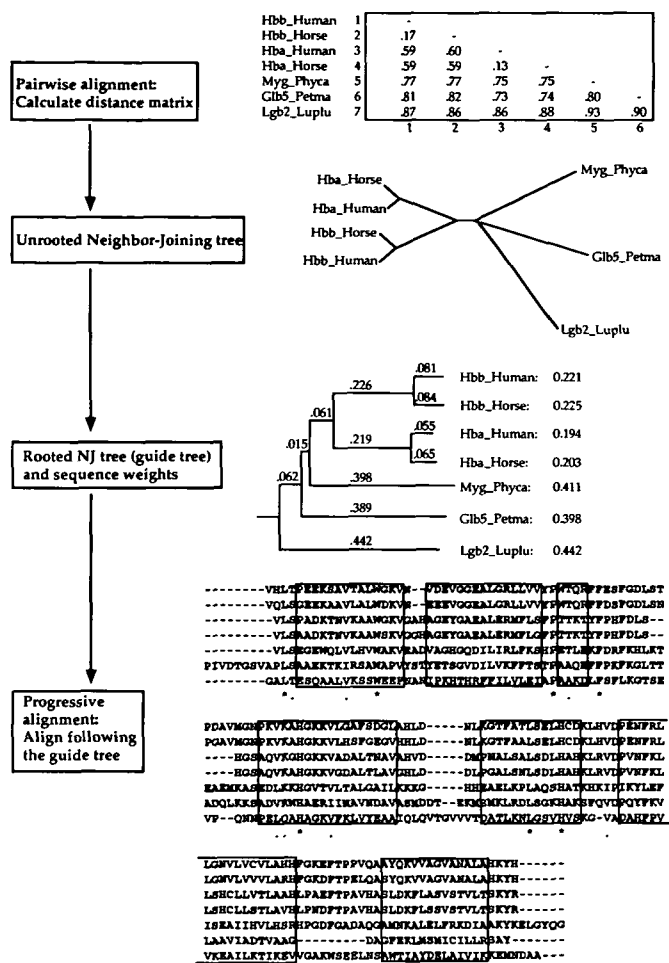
Pairwise alignment: Calculate distance matrix

| | | | | | | | |
|---|---|---|---|---|---|---|---|
| Hbb_Human | 1 | - | | | | | |
| Hbb_Horse | 2 | .17 | - | | | | |
| Hba_Human | 3 | .59 | .60 | - | | | |
| Hba_Horse | 4 | .59 | .59 | .13 | - | | |
| Myg_Phyca | 5 | .77 | .77 | .75 | .75 | - | |
| Glb5_Petma | 6 | .81 | .82 | .73 | .74 | .80 | - |
| Lgb2_Luplu | 7 | .87 | .86 | .86 | .88 | .93 | .90 |
| | | 1 | 2 | 3 | 4 | 5 | 6 |

Unrooted Neighbor-Joining tree

Hba_Horse
Hba_Human
Hbb_Horse
Hbb_Human
Myg_Phyca
Glb5_Petma
Lgb2_Luplu

Rooted NJ tree (guide tree) and sequence weights

.081 Hbb_Human: 0.221
.084 Hbb_Horse: 0.225
.226
.061
.219
.055 Hba_Human: 0.194
.065 Hba_Horse: 0.203
.015
.062
.398 Myg_Phyca: 0.411
.389 Glb5_Petma: 0.398
.442 Lgb2_Luplu: 0.442

Progressive alignment: Align following the guide tree

--------VHLTPEEKSAVTALWGKVN--VDEVGGEALGRLLVVYPWTQRFFESFGDLST
---------VQLSGEEKAAVLALWDKVN--EEEVGGEALGRLLVVYPWTQRFFDSFGDLSN
---------VLSPADKTNVKAAWGKVGAHAGEYGAEALERMFLSFPTTKTYFPHFDLS--
---------VLSAADKTNVKAAWSKVGGHAGEYGAEALERMFLGFPTTKTYFPHFDLS--
---------VLSEGEWQLVLHVWAKVEADVAGHGQDILIRLFKSHPETLEKFDRFKHLKT
PIVDTGSVAPLSAAEKTKIRSAWAPVYSTYETSGVDILVKFFTSTPAAQEFFPKFKGLTT
---------GALTESQAALVKSSWEEFNANIPKHTHRFFILVLEIAPAAKDLFSFLKGTSE

PDAVMGNPKVKAHGKKVLGAFSDGLAHLD-----NLKGTFATLSELHCDKLHVDPENFRL
PGAVMGNPKVKAHGKKVLHSFGEGVHHLD-----NLKGTFAALSELHCDKLHVDPENFRL
----HGSAQVKGHGKKVADALTNAVAHVD-----DMPNALSALSDLHAHKLRVDPVNFKL
----HGSAQVKAHGKKVGDALTLAVGHLD-----DLPGALSNLSDLHAHKLRVDPVNFKL
EAEMKASEDLKKHGVTVLTALGAILKKKG-----HHEAELKPLAQSHATKHKIPIKYLEF
ADQLKKSADVRWHAERIINAVNDAVASMDDT--EKMSMKLRDLSGKHAKSFQVDPQYFKV
VP--QNNPELQAHAGKVFKLVYEAAIQLQVTGVVVTDATLKNLGSVHVSKG-VADAHFPV

LGNVLVCVLAHHFGKEFTPPVQAAYQKVVAGVANALAHKYH------
LGNVLVVVLARHFGKDFTPELQASYQKVVAGVANALAHKYH------
LSHCLLVTLAAHLPAEFTPAVHASLDKFLASVSTVLTSKYR------
LSHCLLSTLAVHLPNDFTPAVHASLDKFLSSVSTVLTSKYR------
ISEAIIHVLHSRHPGDFGADAQGAMNKALELFRKDIAAKYKELGYQG
LAAVIADTVAAG---------DAGFEKLMSMICILLRSAY-------
VKEAILKTIKEVVGAKWSEELNSAWTIAYDELAIVIKKEMNDAA---